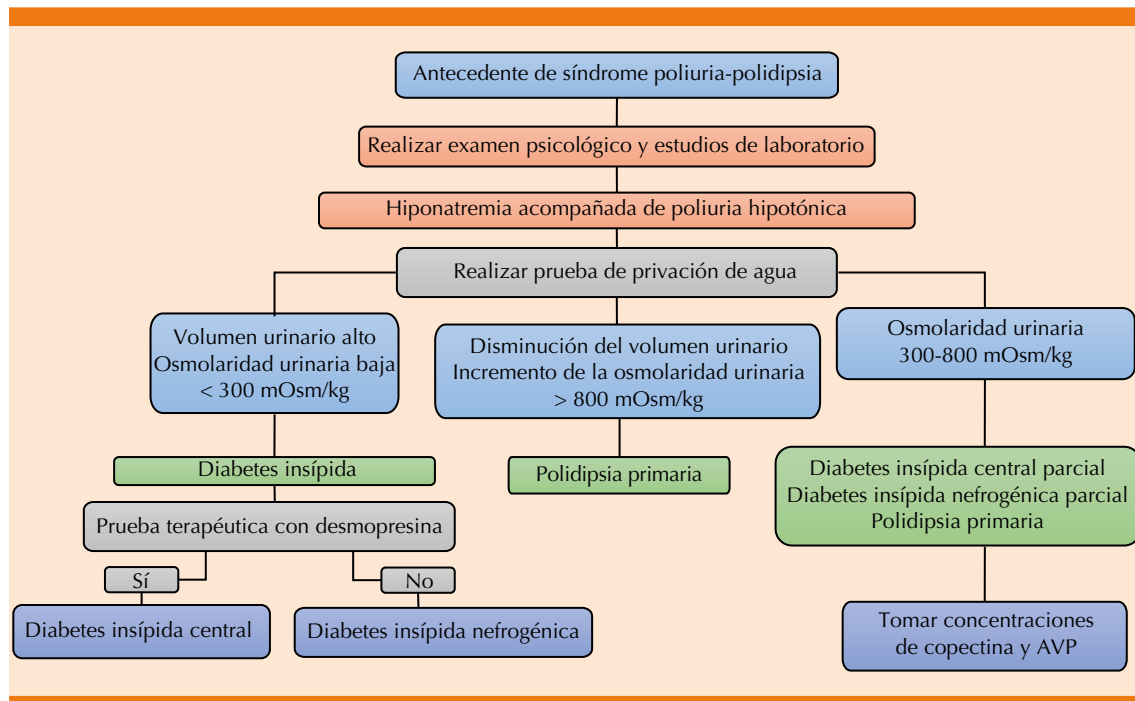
Antecedente de síndrome poliuria-polidipsia

Realizar examen psicológico y estudios de laboratorio

Hiponatremia acompañada de poliuria hipotónica

Realizar prueba de privación de agua

Volumen urinario alto
Osmolaridad urinaria baja
< 300 mOsm/kg

Disminución del volumen urinario
Incremento de la osmolaridad urinaria
> 800 mOsm/kg

Osmolaridad urinaria
300-800 mOsm/kg

Diabetes insípida

Polidipsia primaria

Diabetes insípida central parcial
Diabetes insípida nefrogénica parcial
Polidipsia primaria

Prueba terapéutica con desmopresina

Sí

No

Diabetes insípida central

Diabetes insípida nefrogénica

Tomar concentraciones
de copectina y AVP